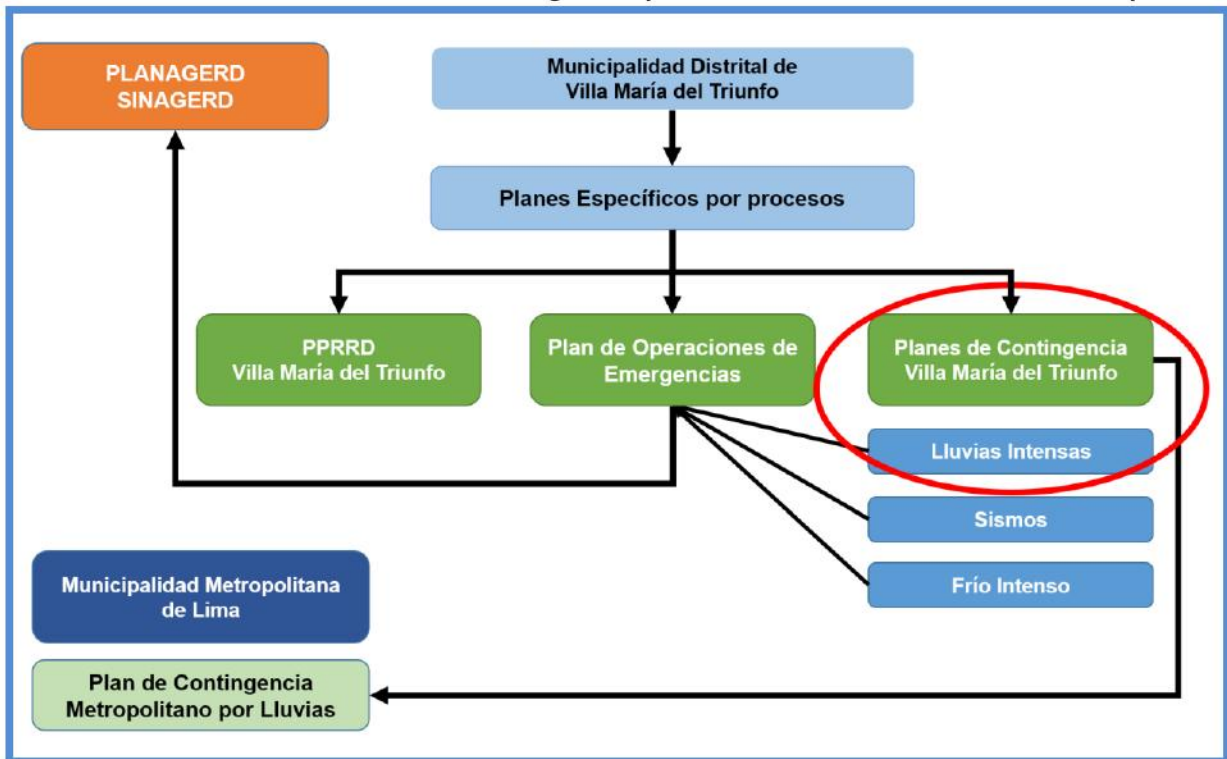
PLANAGERD
SINAGERD

Municipalidad Distrital de
Villa María del Triunfo

Planes Específicos por procesos

PPRRD
Villa María del Triunfo

Plan de Operaciones de
Emergencias

Planes de Contingencia
Villa María del Triunfo

Lluvias Intensas

Sismos

Frío Intenso

Municipalidad Metropolitana
de Lima

Plan de Contingencia
Metropolitano por Lluvias